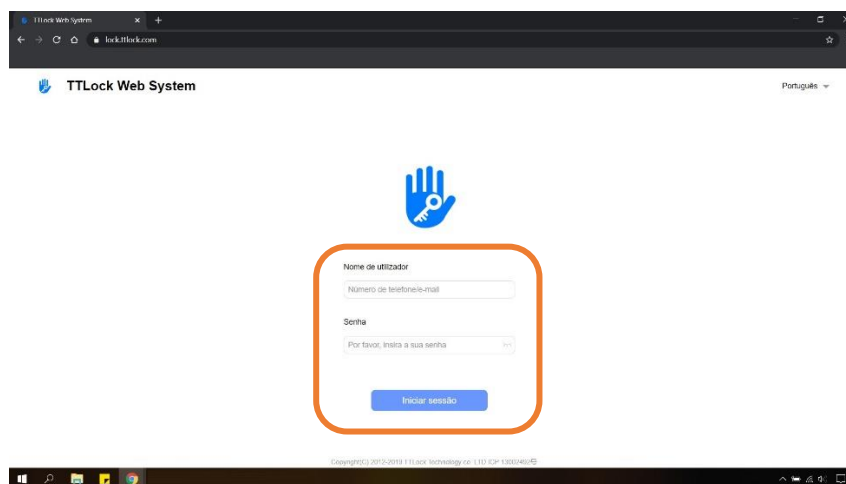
TTLock Web System

lock.ttlock.com

TTLock Web System

Português

Nome de utilizador

Número de telefone/e-mail

Senha

Por favor, insira a sua senha

Iniciar sessão

Copyright(C) 2012-2019 TTLock technology co. LTD ICP 13002492号